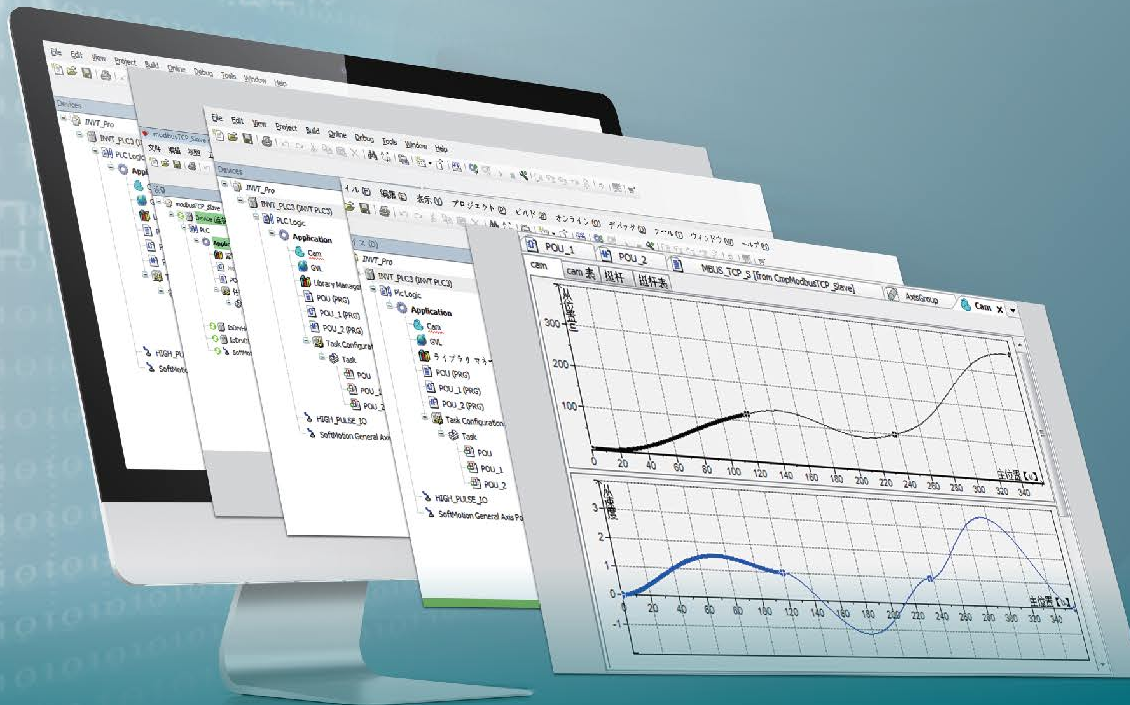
File Edit View Project Build Online Debug Tools Window Help

Devices

INVT_Pro

INVT_PLC3

PLC Logic

Application

HIGH_PU

SoftMotio

modbusTCP_Slave

文件 编辑 视图

Device (INVT_PLC3)

PLC

Application

File Edit View Project Build Online Debug Tools Window Help

Devices

INVT_Pro

INVT_PLC3 (INVT PLC3)

PLC Logic

Application

Cam

GVL

Library Manager

POU (PRG)

POU_1 (PRG)

POU_2 (PRG)

Task Configuration

Task

POU

POU_1

POU_2

HIGH_PULSE_IO

SoftMotion General Axis

イル(F) 編集(E) 表示(V) プロジェクト(P) ビルド(B) オンライン(O) デバッグ(D) ツール(T) ウィンドウ(W) ヘルプ(H)

INVT_Pro

INVT_PLC3 (INVT PLC3)

PlcLogic

Application

Cam

GVL

ライブラリ マネージャ

POU (PRG)

POU_1 (PRG)

POU_2 (PRG)

Task Configuration

Task

POU

POU_1

POU_2

HIGH_PULSE_IO

SoftMotion General Axis Po

POU_1

POU_2

cam

cam 表

摇杆

摇杆表

MBUS_TCP_S [from CmpModbusTCP_Slave]

AxesGroup

Cam

从位置

300

200

100

0

0 20 40 60 80 100 120 140 160 180 200 220 240 260 280 300 320 340

主位置

从速度

3

2

1

0

-1

0 20 40 60 80 100 120 140 160 180 200 220 240 260 280 300 320 340

主位置